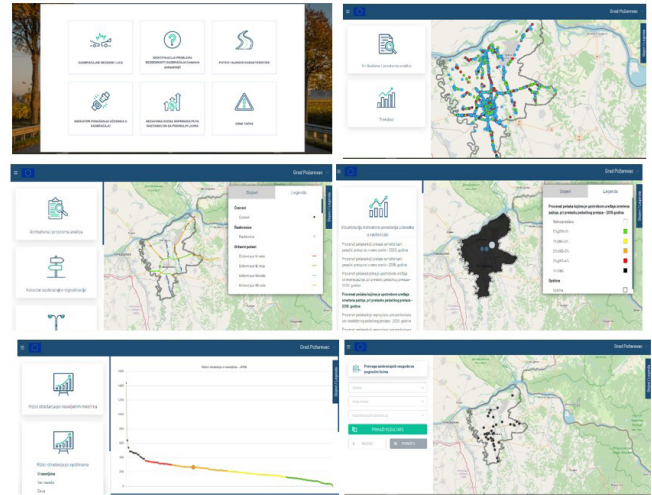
SAOBRAĆAJNE NEZGODE U GRADU

IDENTIFIKACIJA PROBLEMA BEZBEDNOSTI SAOBRAĆAJA NA MREŽI PUTEVA

PUTEVI I SAOBRAĆAJNI ELEMENTI

INDIKATORI PONAŠANJA UČESNIKA U SAOBRAĆAJU

MERE ZA UNAPREĐENJE BEZBEDNOSTI SAOBRAĆAJA NA PUTEVIMA

ZONE I TAČKE

Grad Požarevac

Analiza stanja

Trendovi

Grad Požarevac

Analiza saobraćajne signalizacije

Slojevi

Legenda

Opštine

Raskrsnice

Grad Požarevac

Vizuelizacija statističkih podataka u zavisnosti od saobraćaja

Slojevi

Legenda

Opština

Grad Požarevac

Grad Požarevac

PRIKAŽI REZULTATE

RESETUJ